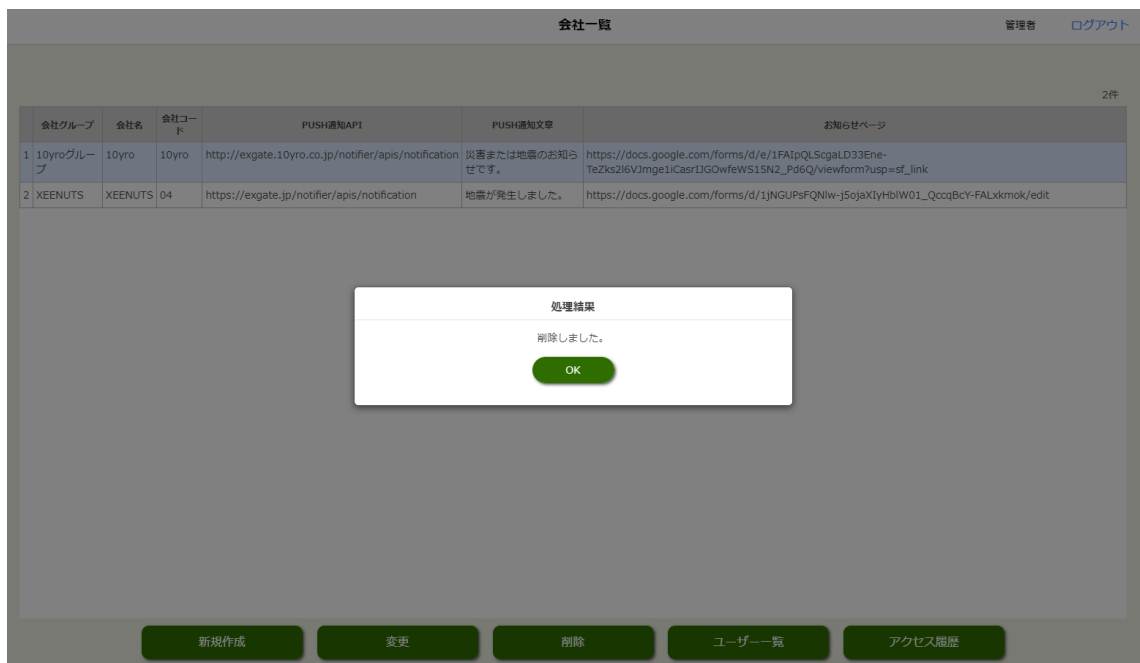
会社一覧

管理者 ログアウト

2件

|  | 会社グループ | 会社名 | 会社コード | PUSH通知API | PUSH通知文章 | お知らせページ |
|---|---|---|---|---|---|---|
| 1 | 10yroグループ | 10yro | 10yro | http://exgate.10yro.co.jp/notifier/apis/notification | 災害または地震のお知らせです。 | https://docs.google.com/forms/d/e/1FAIpQLScgaLD33Ene-TeZks2l6VJmge1iCasrIJGOwfeWS15N2_Pd6Q/viewform?usp=sf_link |
| 2 | XEENUTS | XEENUTS | 04 | https://exgate.jp/notifier/apis/notification | 地震が発生しました。 | https://docs.google.com/forms/d/1jNGUPsFQNlw-j5ojaXIyHblW01_QccqBcY-FALxkmok/edit |

処理結果

削除しました。

OK

新規作成 変更 削除 ユーザー一覧 アクセス履歴